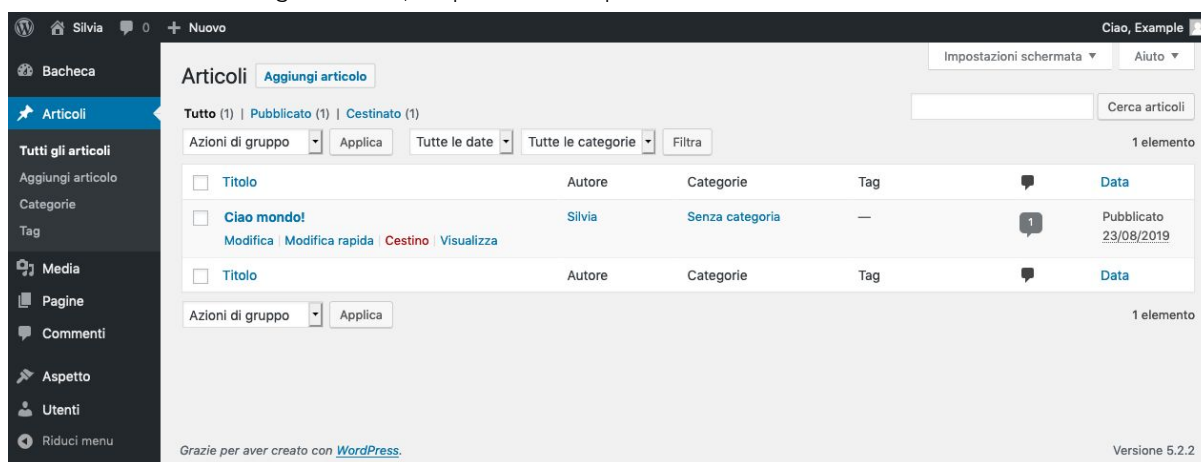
Silvia 0 + Nuovo Ciao, Example

Bacheca
Articoli
Tutti gli articoli
Aggiungi articolo
Categorie
Tag
Media
Pagine
Commenti
Aspetto
Utenti
Riduci menu

Impostazioni schermata ▼ Aiuto ▼

Articoli Aggiungi articolo

Tutto (1) | Pubblicato (1) | Cestinato (1)

Cerca articoli

Azioni di gruppo Applica Tutte le date Tutte le categorie Filtra 1 elemento

| Titolo | Autore | Categorie | Tag | | Data |
|---|---|---|---|---|---|
| Ciao mondo! Modifica \| Modifica rapida \| Cestino \| Visualizza | Silvia | Senza categoria | — | 1 | Pubblicato 23/08/2019 |
| Titolo | Autore | Categorie | Tag | | Data |

Azioni di gruppo Applica 1 elemento

Grazie per aver creato con WordPress.

Versione 5.2.2